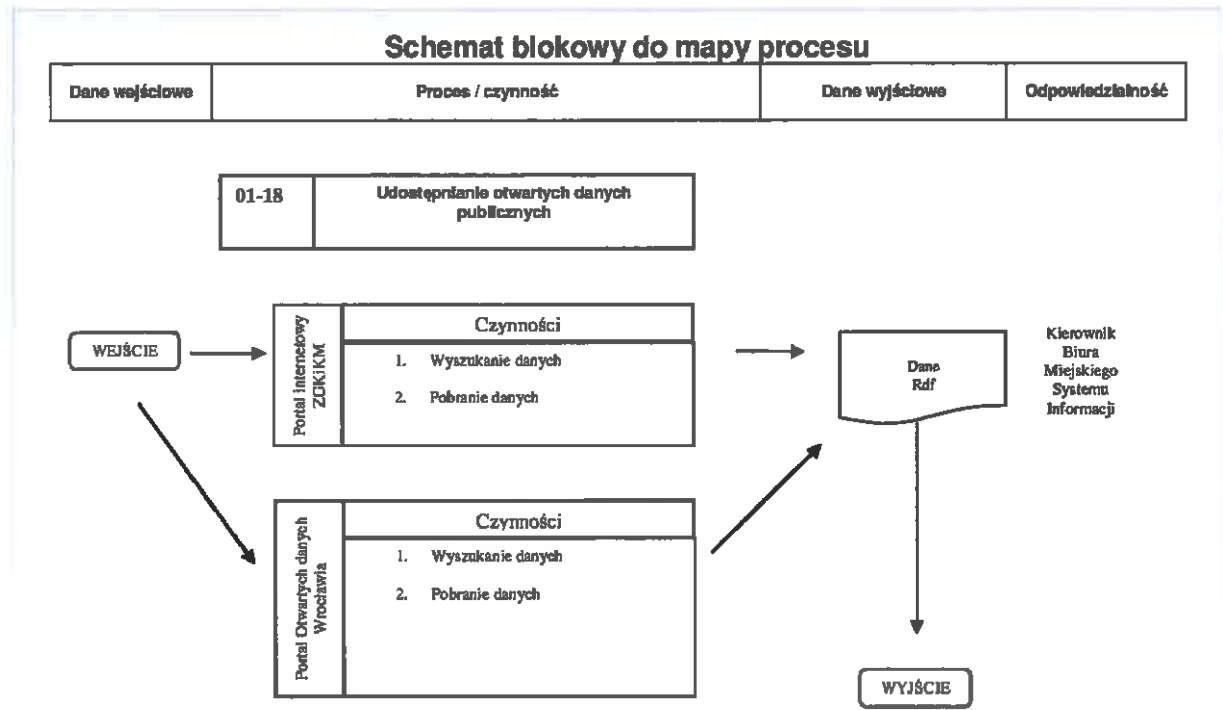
Schemat blokowy do mapy procesu

| Dane wejściowe | Proces / czynność | Dane wyjściowe | Odpowiedzialność |
|---|---|---|---|

01-18 Udostępnianie otwartych danych publicznych

WEJŚCIE

Portal internetowy ZGKiKM

Czynności

1. Wyszukanie danych

2. Pobranie danych

Dane Rdf

Kierownik Biura Miejskiego Systemu Informacji

Portal Otwartych danych Wrocławia

Czynności

1. Wyszukanie danych

2. Pobranie danych

WYJŚCIE